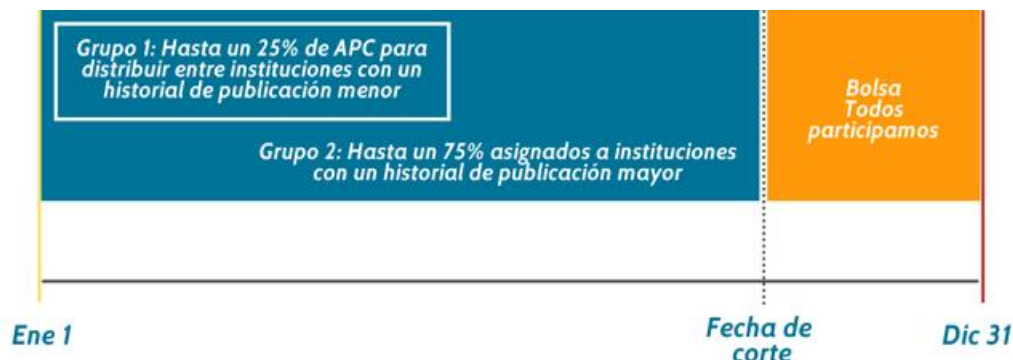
Grupo 1: Hasta un 25% de APC para distribuir entre instituciones con un historial de publicación menor

Grupo 2: Hasta un 75% asignados a instituciones con un historial de publicación mayor

Bolsa
Todos participamos

Ene 1

Fecha de corte

Dic 31